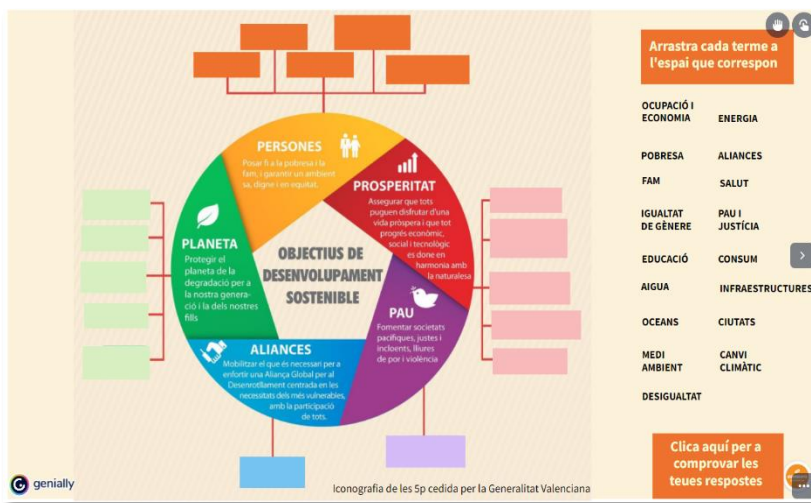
PERSONES

Posar fi a la pobresa i la fam, i garantir un ambient sa, digne i en equitat.

PROSPERITAT

Assegurar que tots puguen disfrutar d'una vida pròspera i que tot progrés econòmic, social i tecnològic es done en harmonia amb la naturalesa

PLANETA

Protegir el planeta de la degradació per a la nostra generació i la dels nostres fills

OBJECTIUS DE DESENVOLUPAMENT SOSTENIBLE

PAU

Fomentar societats pacífiques, justes i incloents, lliures de por i violència

ALIANCES

Mobilitzar el que és necessari per a enfortir una Aliança Global per al Desenvolupament centrada en les necessitats dels més vulnerables, amb la participació de tots.

Arrastra cada terme a l'espai que correspon

OCUPACIÓ I ECONOMIA
ENERGIA
POBRESA
ALIANCES
FAM
SALUT
IGUALTAT DE GÈNERE
PAU I JUSTÍCIA
EDUCACIÓ
CONSUM
AIGUA
INFRAESTRUCTURES
OCEANS
CIUTATS
MEDI AMBIENT
CANVI CLIMÀTIC
DESIGUALTAT

Clica aquí per a comprovar les teues respostes

genially

Iconografia de les 5p cedida per la Generalitat Valenciana